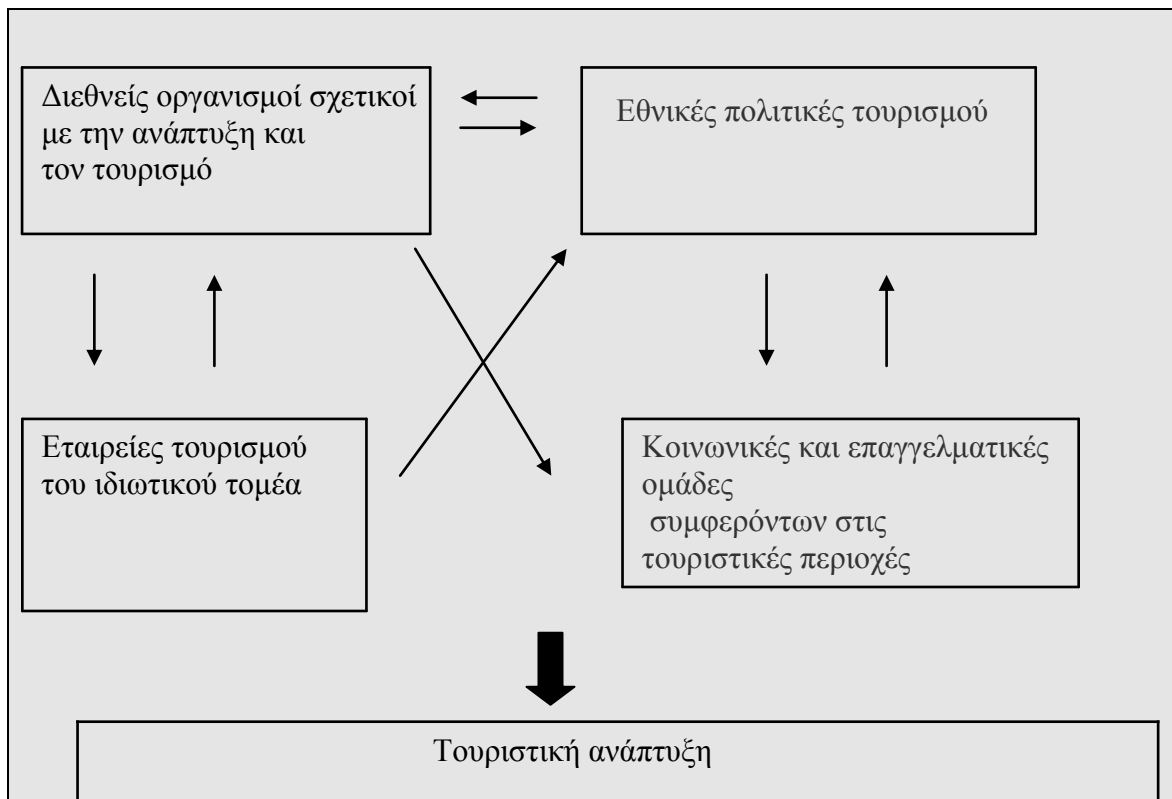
Διεθνείς οργανισμοί σχετικοί με την ανάπτυξη και τον τουρισμό

Εθνικές πολιτικές τουρισμού

Εταιρείες τουρισμού του ιδιωτικού τομέα

Κοινωνικές και επαγγελματικές ομάδες συμφερόντων στις τουριστικές περιοχές

Τουριστική ανάπτυξη